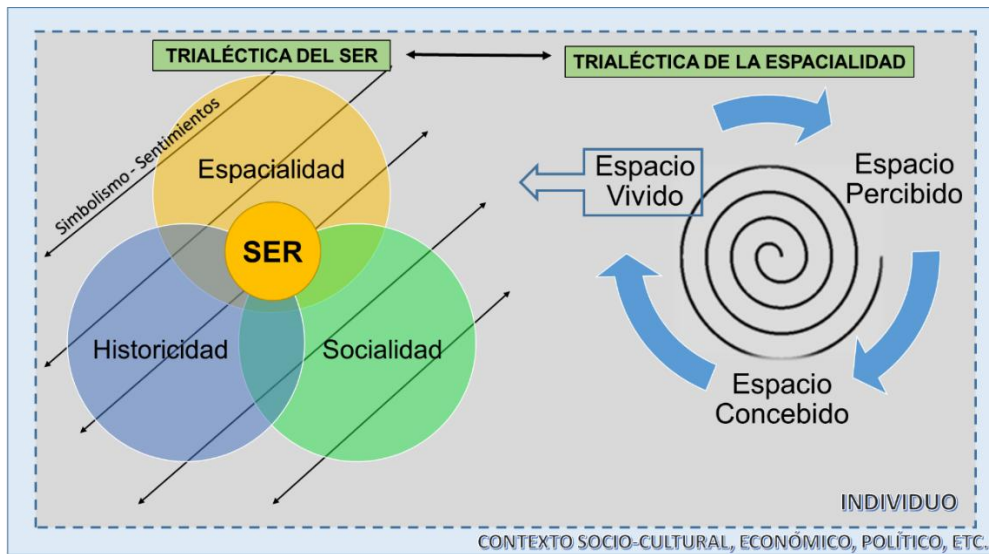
TRIALÉCTICA DEL SER

TRIALÉCTICA DE LA ESPACIALIDAD

Simbolismo - Sentimientos

Espacialidad

SER

Historicidad

Socialidad

Espacio Vivido

Espacio Percibido

Espacio Concebido

INDIVIDUO

CONTEXTO SOCIO-CULTURAL, ECONÓMICO, POLÍTICO, ETC.